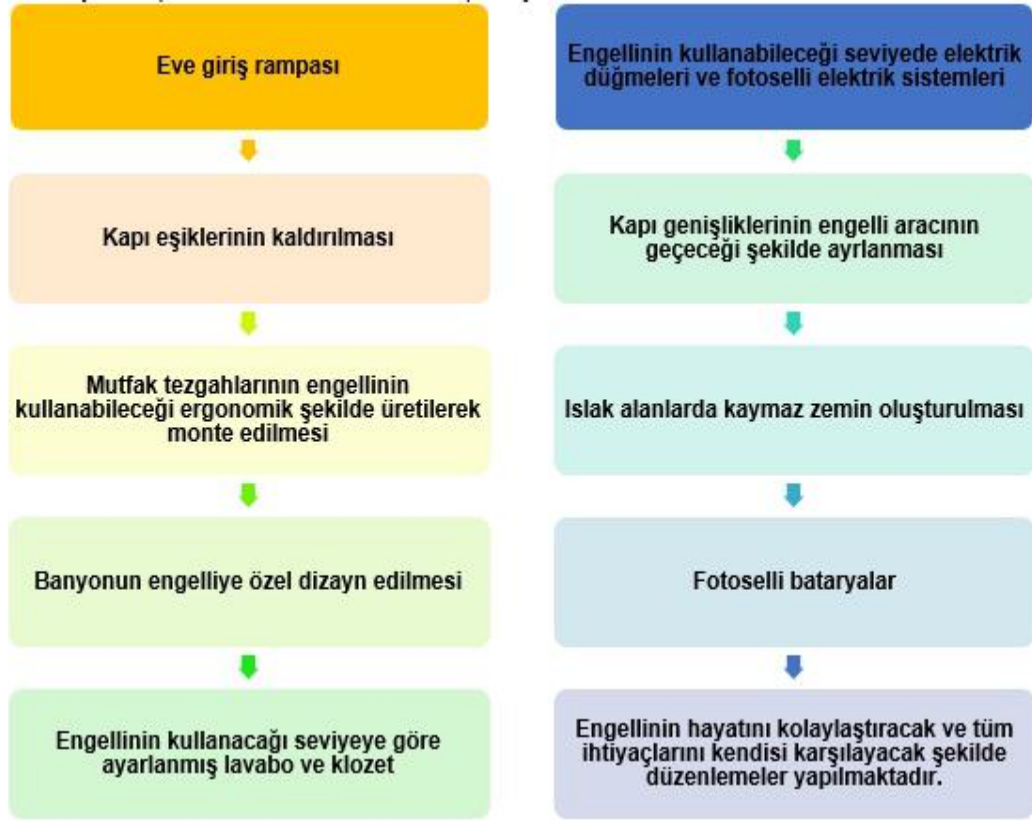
Eve giriş rampası

Kapı eşiklerinin kaldırılması

Mutfak tezgahlarının engellinin kullanabileceği ergonomik şekilde üretilerek monte edilmesi

Banyonun engelliye özel dizayn edilmesi

Engellinin kullanacağı seviyeye göre ayarlanmış lavabo ve klozet

Engellinin kullanabileceği seviyede elektrik düğmeleri ve fotoselli elektrik sistemleri

Kapı genişliklerinin engelli aracının geçeceği şekilde ayrlanması

Islak alanlarda kaymaz zemin oluşturulması

Fotoselli bataryalar

Engellinin hayatını kolaylaştıracak ve tüm ihtiyaçlarını kendisi karşılayacak şekilde düzenlemeler yapılmaktadır.